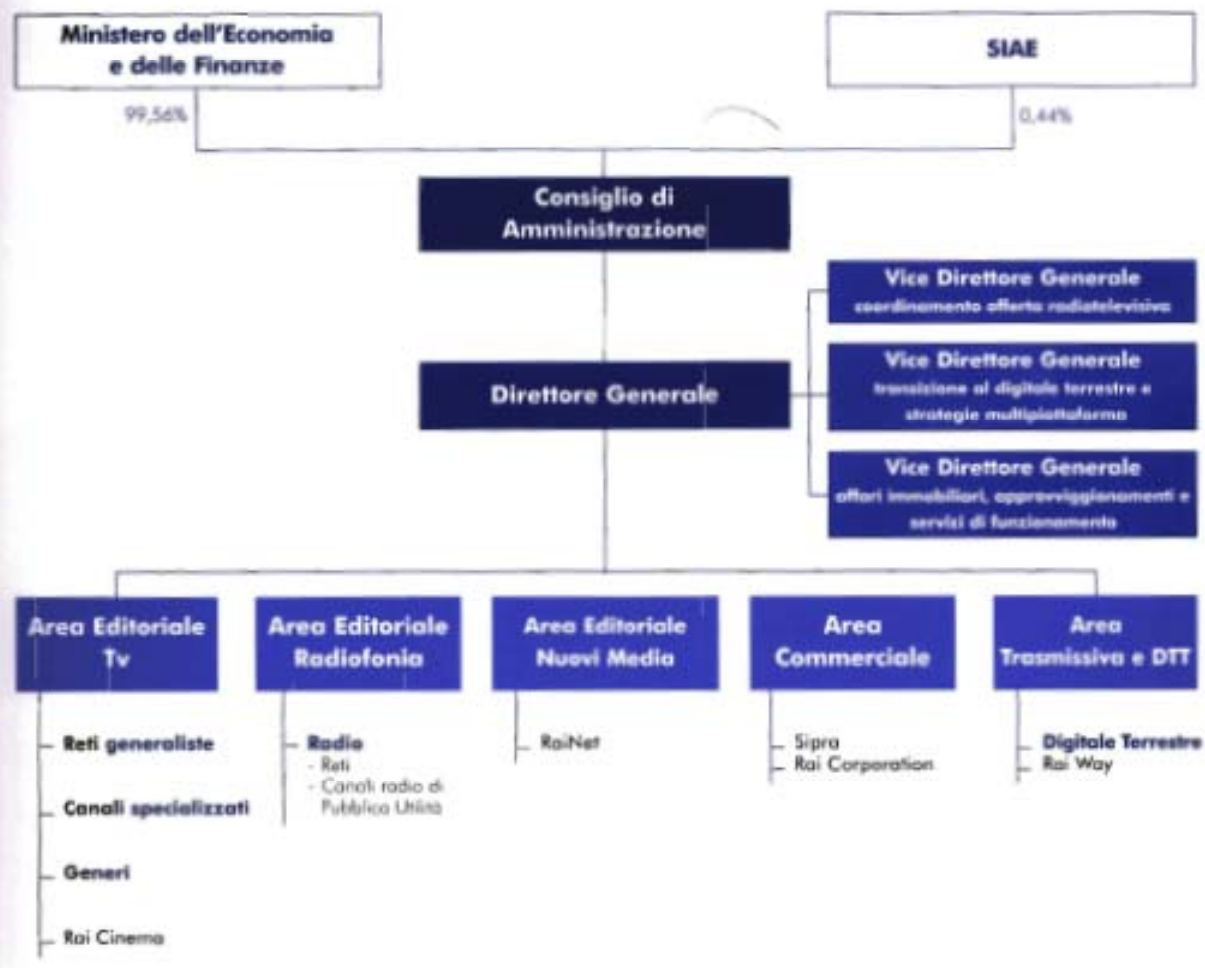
Ministero dell'Economia e delle Finanze

SIAE

99,56%

0,44%

Consiglio di Amministrazione

Direttore Generale

Vice Direttore Generale
coordinamento offerta radiotelevisiva

Vice Direttore Generale
transizione al digitale terrestre e strategie multipiattaforma

Vice Direttore Generale
affari immobiliari, approvvigionamenti e servizi di funzionamento

Area Editoriale Tv

Reti generaliste

Canali specializzati

Generi

Rai Cinema

Area Editoriale Radiofonia

Radio
- Reti
- Canali radio di Pubblica Utilità

Area Editoriale Nuovi Media

RaiNet

Area Commerciale

Sipra
Rai Corporation

Area Trasmissiva e DTT

Digitale Terrestre
Rai Way